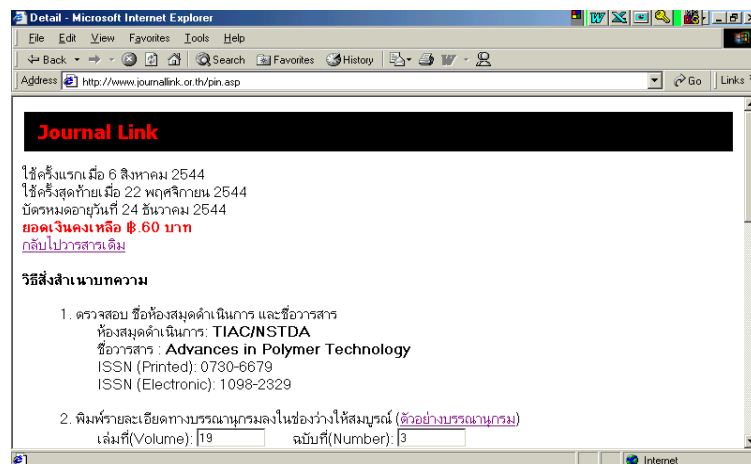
Detail - Microsoft Internet Explorer

File Edit View Favorites Tools Help

Back Search Favorites History

Address http://www.journallink.or.th/pin.asp Go Links

Journal Link

ใช้ครั้งแรกเมื่อ 6 สิงหาคม 2544
ใช้ครั้งสุดท้ายเมื่อ 22 พฤศจิกายน 2544
บัตรหมดอายุวันที่ 24 ธันวาคม 2544
ยอดเงินคงเหลือ ฿.60 บาท
กลับไปวารสารเดิม

วิธีสั่งสำเนาบทความ

1. ตรวจสอบ ชื่อห้องสมุดดำเนินการ และชื่อวารสาร
ห้องสมุดดำเนินการ: TIAC/NSTDA
ชื่อวารสาร : Advances in Polymer Technology
ISSN (Printed): 0730-6679
ISSN (Electronic): 1098-2329

2. พิมพ์รายละเอียดทางบรรณานุกรมลงในช่องว่างให้สมบูรณ์ (ตัวอย่างบรรณานุกรม)
เล่มที่(Volume): 19 ฉบับที่(Number): 3

Internet